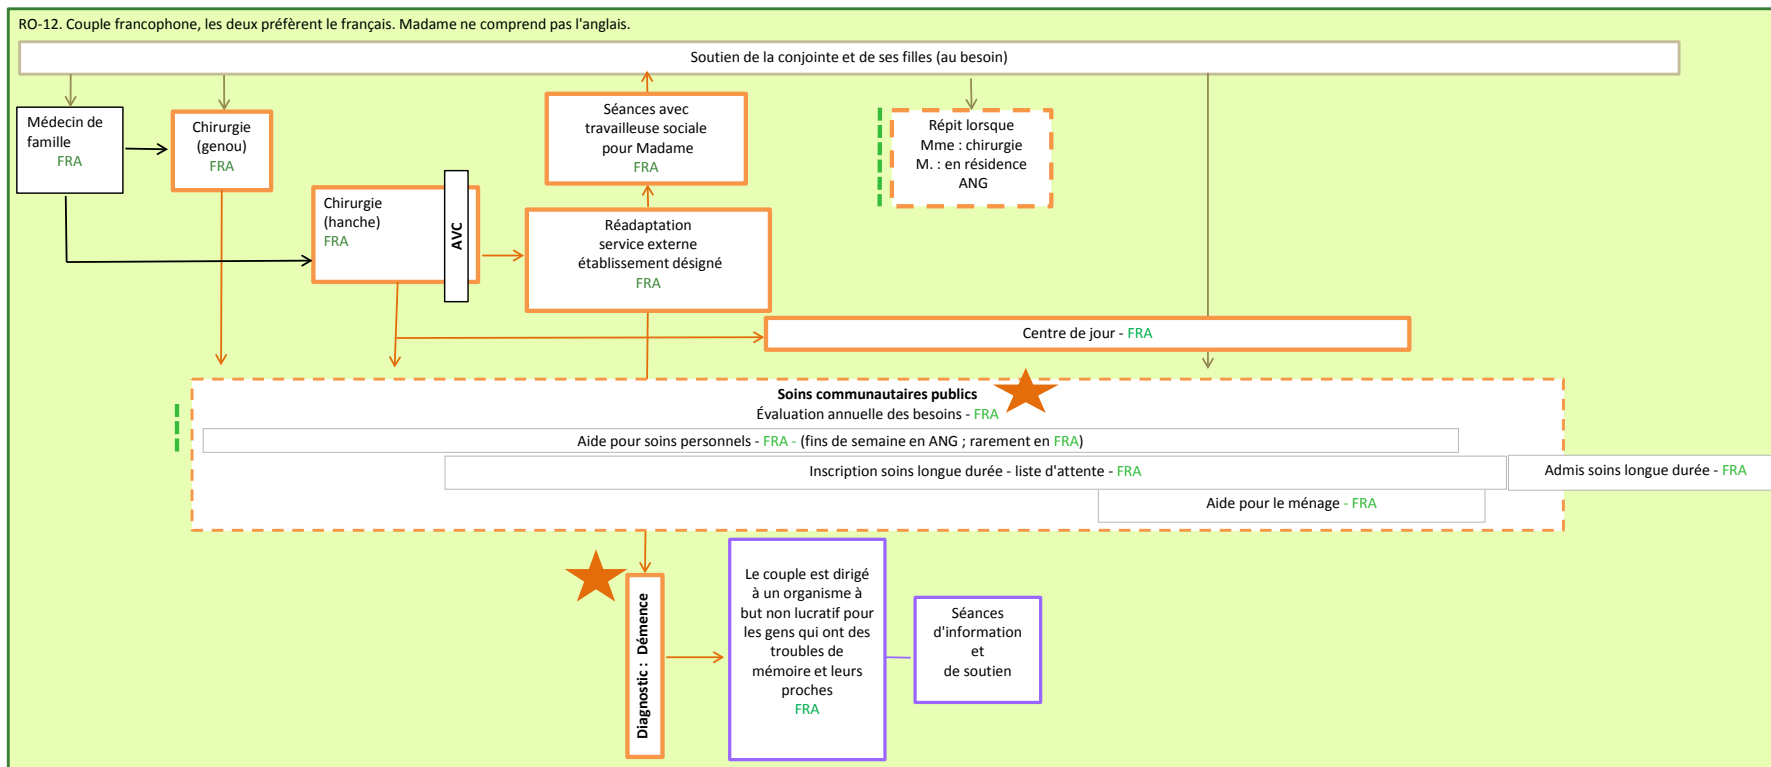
RO-12. Couple francophone, les deux préfèrent le français. Madame ne comprend pas l'anglais.

Soutien de la conjointe et de ses filles (au besoin)

Médecin de famille
FRA

Chirurgie (genou)
FRA

Chirurgie (hanche)
FRA

AVC

Séances avec travailleuse sociale pour Madame
FRA

Réadaptation service externe établissement désigné
FRA

Répit lorsque Mme : chirurgie M. : en résidence
ANG

Centre de jour - FRA

Soins communautaires publics
Évaluation annuelle des besoins - FRA

Aide pour soins personnels - FRA - (fins de semaine en ANG ; rarement en FRA)

Inscription soins longue durée - liste d'attente - FRA

Admis soins longue durée - FRA

Aide pour le ménage - FRA

Diagnostic : Démence

Le couple est dirigé à un organisme à but non lucratif pour les gens qui ont des troubles de mémoire et leurs proches
FRA

Séances d'information et de soutien